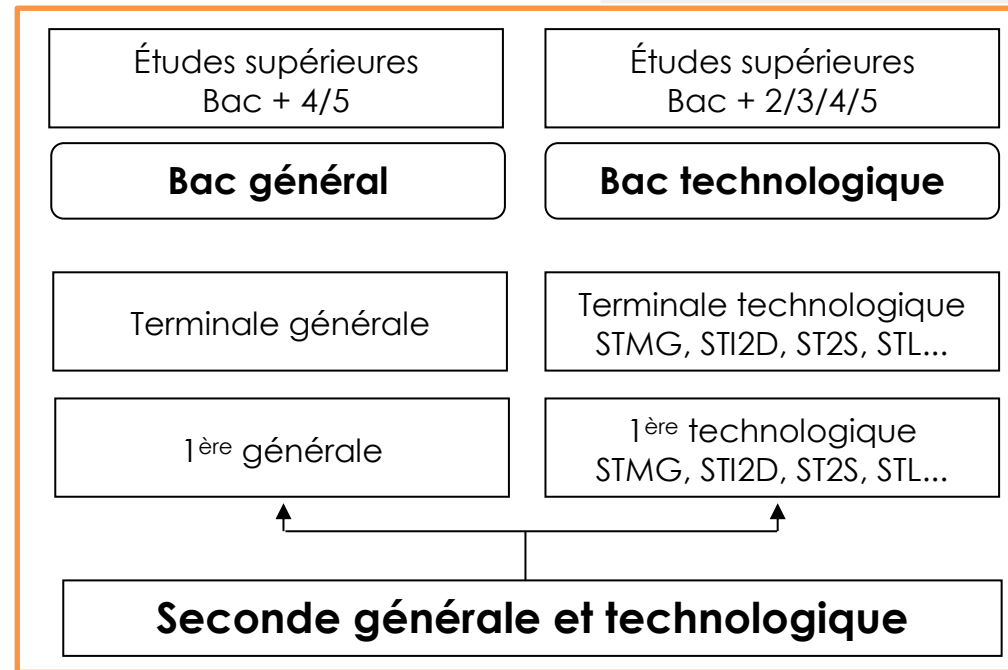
Études supérieures
Bac + 4/5

Études supérieures
Bac + 2/3/4/5

**Bac général**

**Bac technologique**

Terminale générale

Terminale technologique
STMG, STI2D, ST2S, STL...

1<sup>ère</sup> générale

1<sup>ère</sup> technologique
STMG, STI2D, ST2S, STL...

**Seconde générale et technologique**